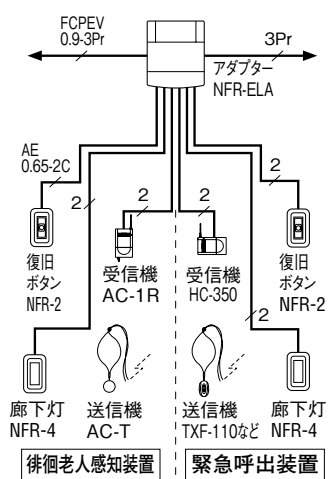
FCPEV
0.9-3Pr

3Pr

アダプター
NFR-ELA

AE
0.65-2C

2

2

2

2

2

復旧
ボタン
NFR-2

受信機
AC-1R

受信機
HC-350

復旧
ボタン
NFR-2

廊下灯
NFR-4

送信機
AC-T

送信機
TXF-110など

廊下灯
NFR-4

徘徊老人感知装置

緊急呼出装置